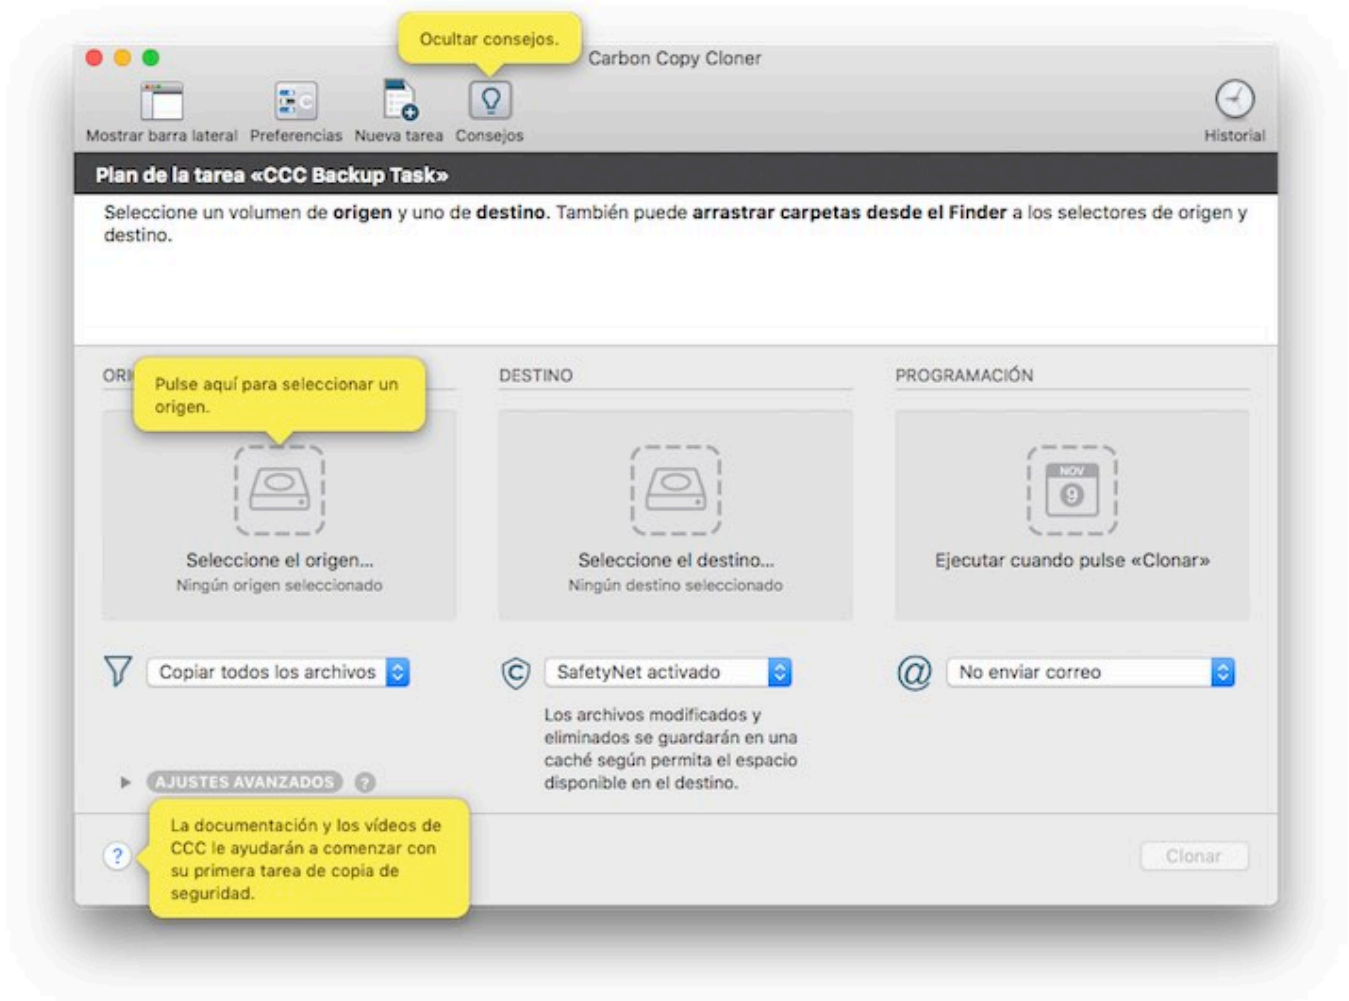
Ocultar consejos.

Carbon Copy Cloner

Mostrar barra lateral Preferencias Nueva tarea Consejos

Historial

Plan de la tarea «CCC Backup Task»

Seleccione un volumen de **origen** y uno de **destino**. También puede **arrastrar carpetas desde el Finder** a los selectores de origen y destino.

ORI

Pulse aquí para seleccionar un origen.

DESTINO

PROGRAMACIÓN

Seleccione el origen...
Ningún origen seleccionado

Seleccione el destino...
Ningún destino seleccionado

NOV
9

Ejecutar cuando pulse «Clonar»

Copiar todos los archivos

SafetyNet activado

No enviar correo

Los archivos modificados y eliminados se guardarán en una caché según permita el espacio disponible en el destino.

AJUSTES AVANZADOS ?

?

La documentación y los vídeos de CCC le ayudarán a comenzar con su primera tarea de copia de seguridad.

Clonar